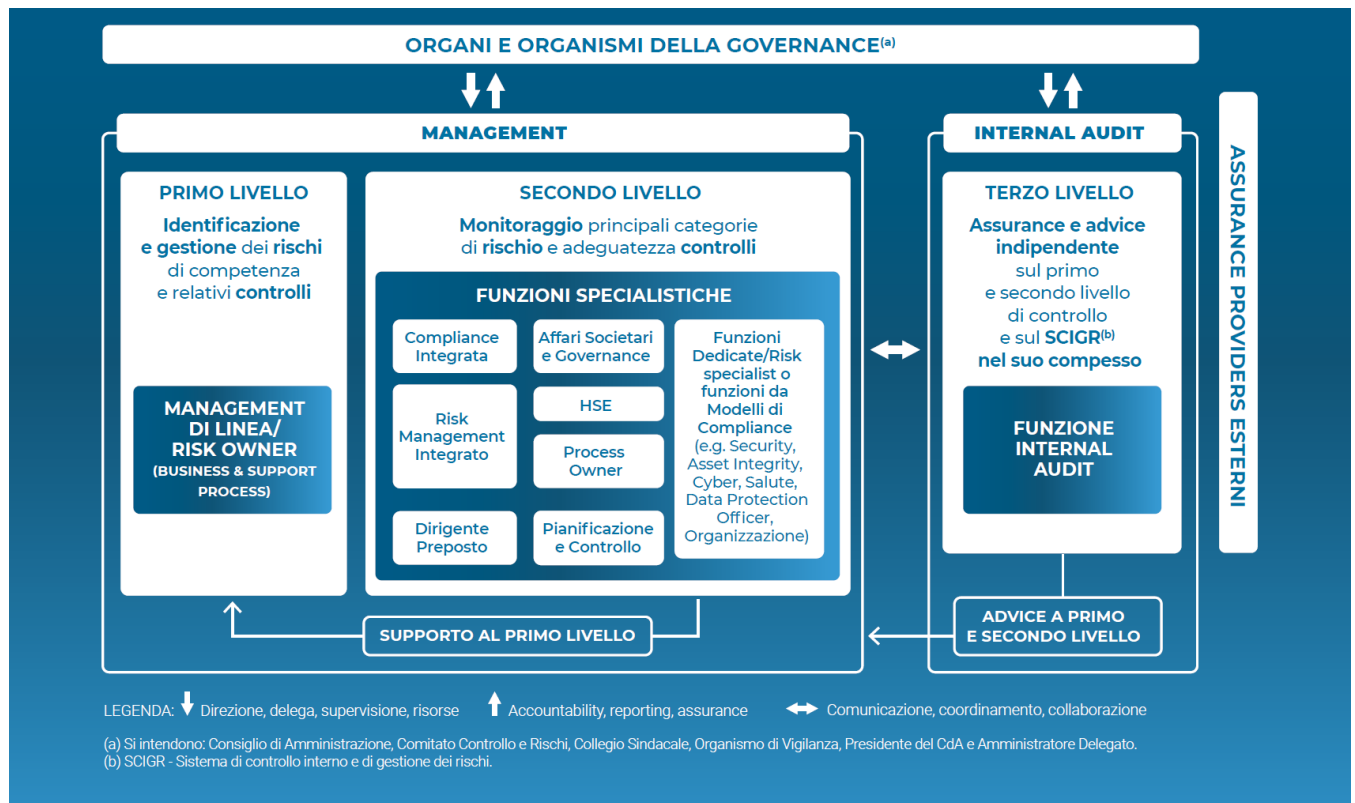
ORGANI E ORGANISMI DELLA GOVERNANCE$^{(a)}$

MANAGEMENT

PRIMO LIVELLO

Identificazione e gestione dei rischi di competenza e relativi controlli

MANAGEMENT DI LINEA/ RISK OWNER (BUSINESS & SUPPORT PROCESS)

SECONDO LIVELLO

Monitoraggio principali categorie di rischio e adeguatezza controlli

FUNZIONI SPECIALISTICHE

Compliance Integrata

Affari Societari e Governance

Funzioni Dedicate/Risk specialist o funzioni da Modelli di Compliance (e.g. Security, Asset Integrity, Cyber, Salute, Data Protection Officer, Organizzazione)

Risk Management Integrato

HSE

Process Owner

Dirigente Preposto

Pianificazione e Controllo

SUPPORTO AL PRIMO LIVELLO

INTERNAL AUDIT

TERZO LIVELLO

Assurance e advice indipendente sul primo e secondo livello di controllo e sul SCIGR$^{(b)}$ nel suo compesso

FUNZIONE INTERNAL AUDIT

ADVICE A PRIMO E SECONDO LIVELLO

ASSURANCE PROVIDERS ESTERNI

LEGENDA: Direzione, delega, supervisione, risorse Accountability, reporting, assurance Comunicazione, coordinamento, collaborazione

(a) Si intendono: Consiglio di Amministrazione, Comitato Controllo e Rischi, Collegio Sindacale, Organismo di Vigilanza, Presidente del CdA e Amministratore Delegato.
(b) SCIGR - Sistema di controllo interno e di gestione dei rischi.